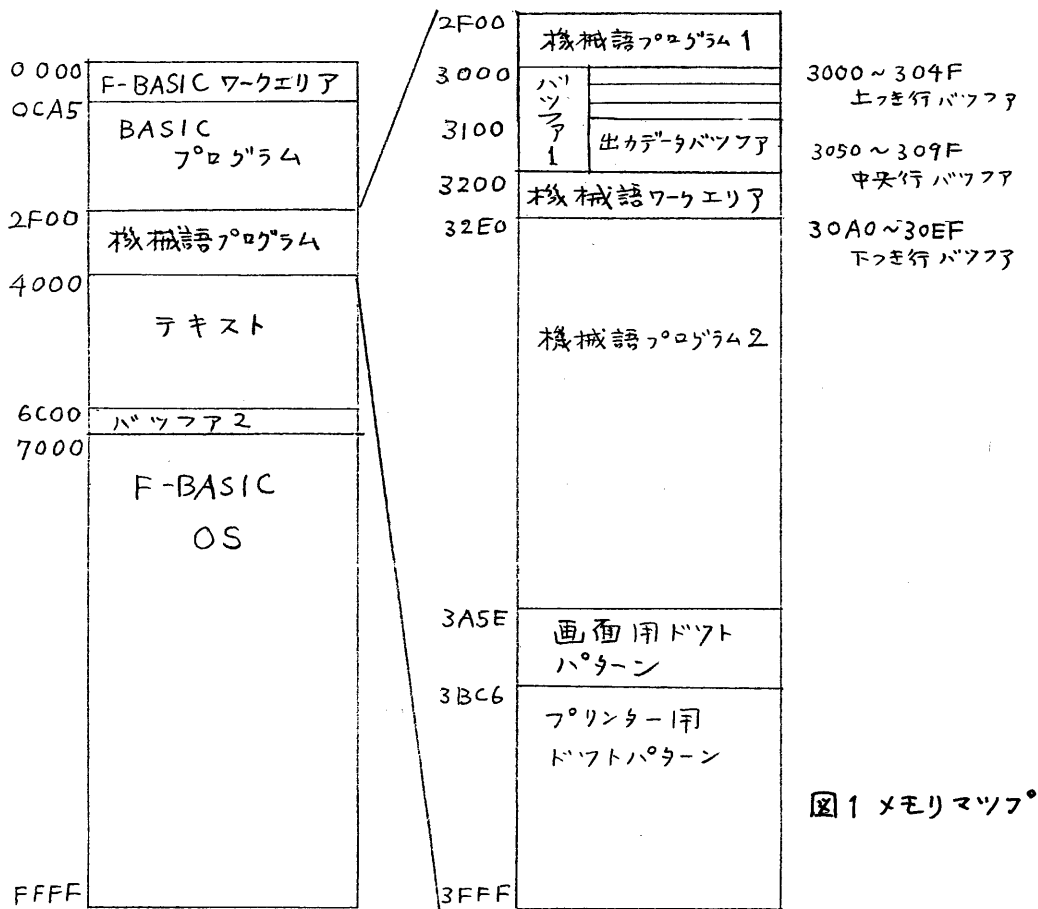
0000 F-BASIC ワークエリア
0CA5 BASIC プログラム
2F00 機械語プログラム
4000 テキスト
6000 バッファ2
7000 F-BASIC OS
FFFF

2F00 機械語プログラム1
3000 バッファ1
3100 出力データバッファ
3200 機械語ワークエリア
32E0 機械語プログラム2
3A5E 画面用ドットパターン
3BC6 プリンター用ドットパターン
3FFF

3000～304F 上つき行バッファ
3050～309F 中央行バッファ
30A0～30EF 下つき行バッファ

図1 メモリマップ